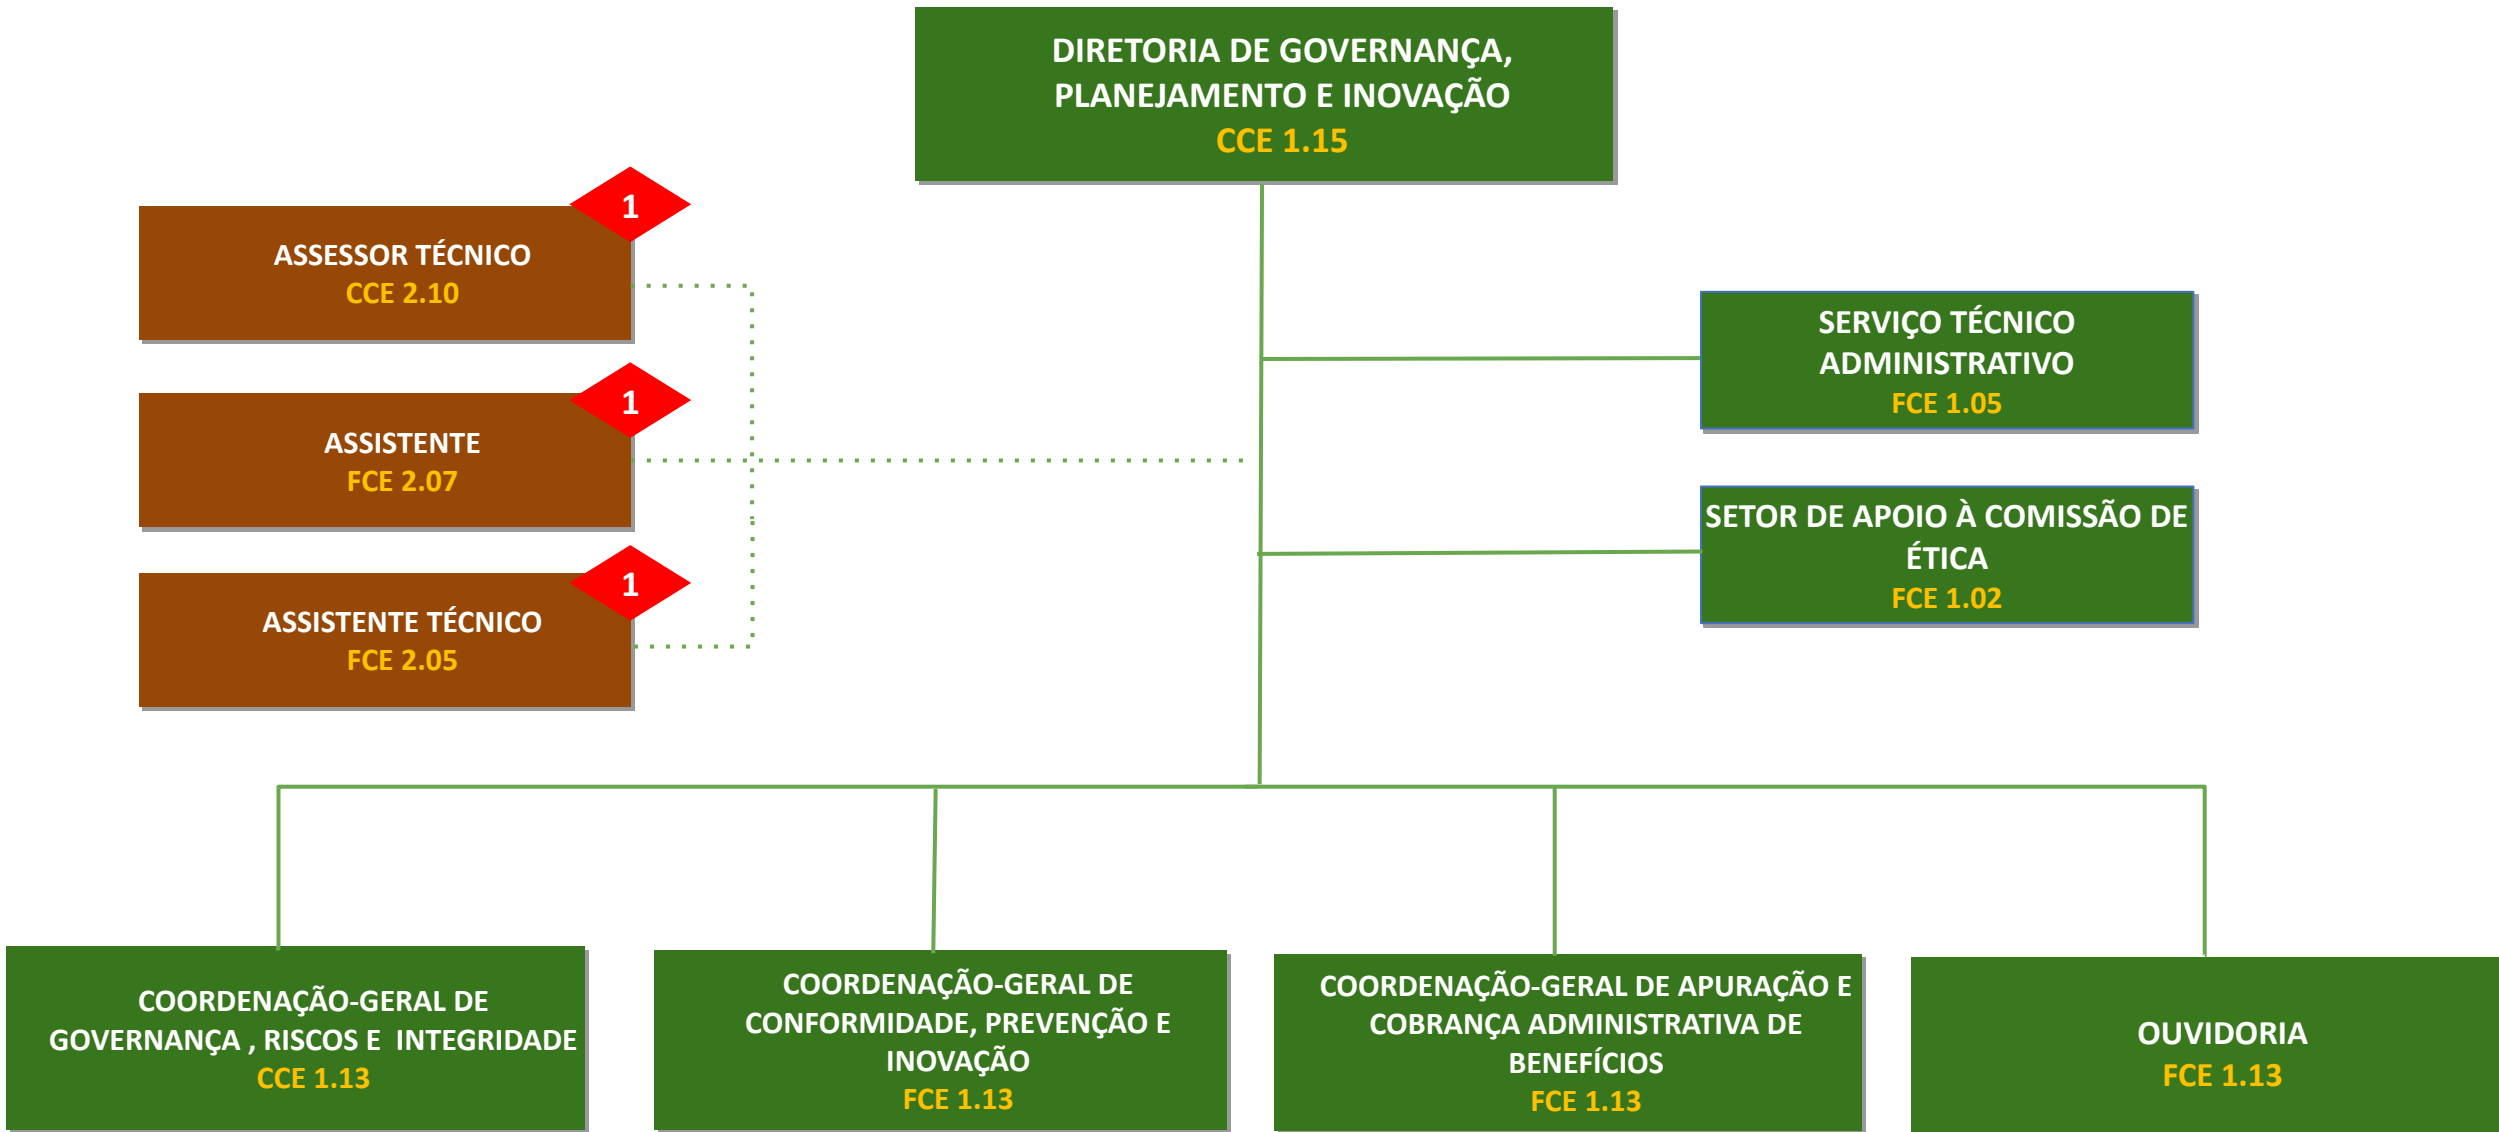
DIRETORIA DE GOVERNANÇA, PLANEJAMENTO E INOVAÇÃO
CCE 1.15

1
ASSESSOR TÉCNICO
CCE 2.10

1
ASSISTENTE
FCE 2.07

1
ASSISTENTE TÉCNICO
FCE 2.05

SERVIÇO TÉCNICO ADMINISTRATIVO
FCE 1.05

SETOR DE APOIO À COMISSÃO DE ÉTICA
FCE 1.02

COORDENAÇÃO-GERAL DE GOVERNANÇA , RISCOS E INTEGRIDADE
CCE 1.13

COORDENAÇÃO-GERAL DE CONFORMIDADE, PREVENÇÃO E INOVAÇÃO
FCE 1.13

COORDENAÇÃO-GERAL DE APURAÇÃO E COBRANÇA ADMINISTRATIVA DE BENEFÍCIOS
FCE 1.13

OUVIDORIA
FCE 1.13